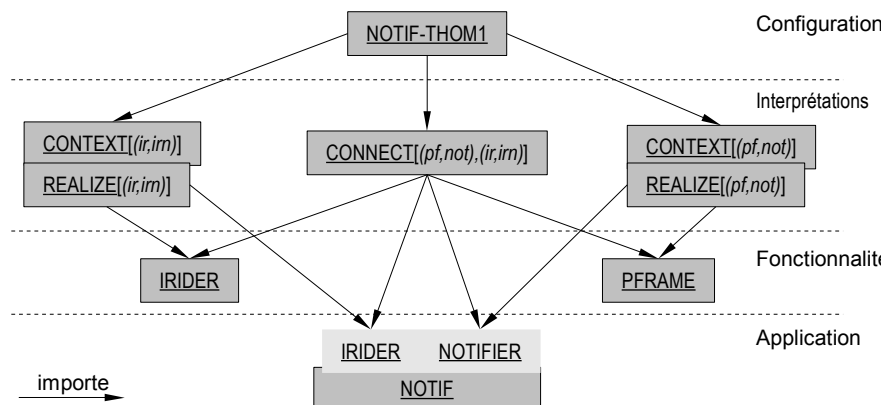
NOTIF-THOM1

Configuration

Interprétations

CONTEXT[(ir,irn)]

REALIZE[(ir,irn)]

CONNECT[(pf,not),(ir,irn)]

CONTEXT[(pf,not)]

REALIZE[(pf,not)]

Fonctionnalite

IRIDER

PFRAME

Application

IRIDER NOTIFIER

NOTIF

importe